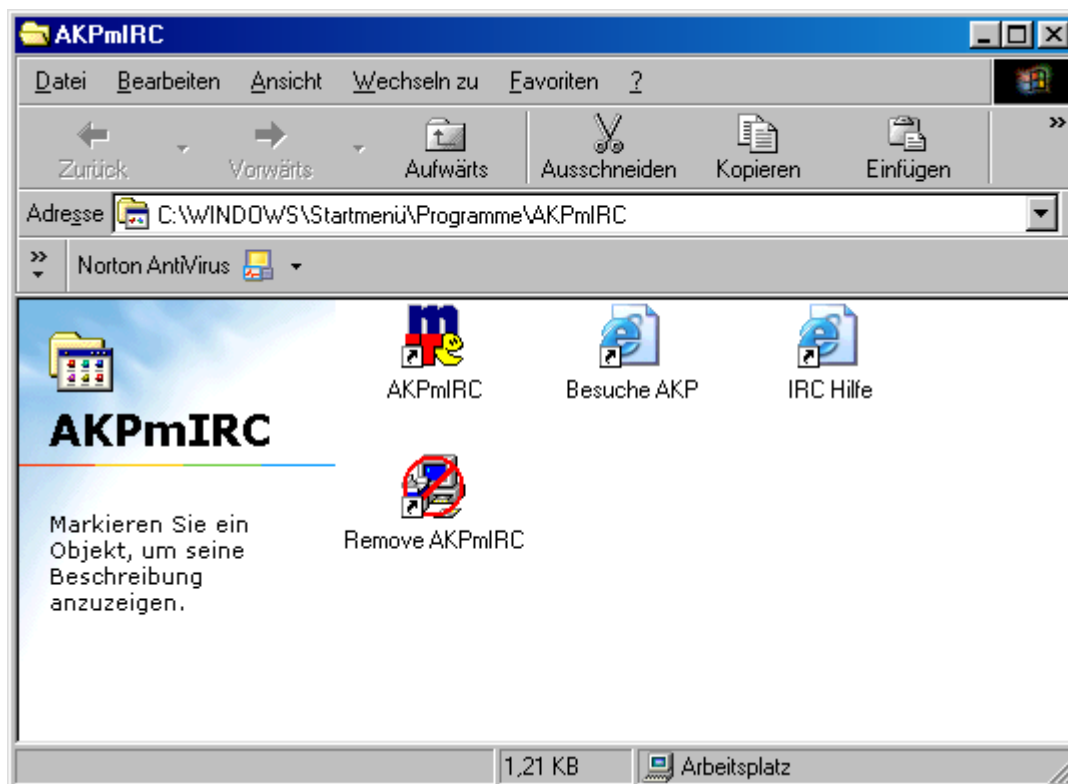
AKPmIRC

Datei Bearbeiten Ansicht Wechseln zu Favoriten ?

Zurück Vorwärts Aufwärts Ausschneiden Kopieren Einfügen »

Adresse C:\WINDOWS\Startmenü\Programme\AKPmIRC

» Norton AntiVirus

AKPmIRC

Markieren Sie ein Objekt, um seine Beschreibung anzuzeigen.

AKPmIRC

Besuche AKP

IRC Hilfe

Remove AKPmIRC

1,21 KB

Arbeitsplatz